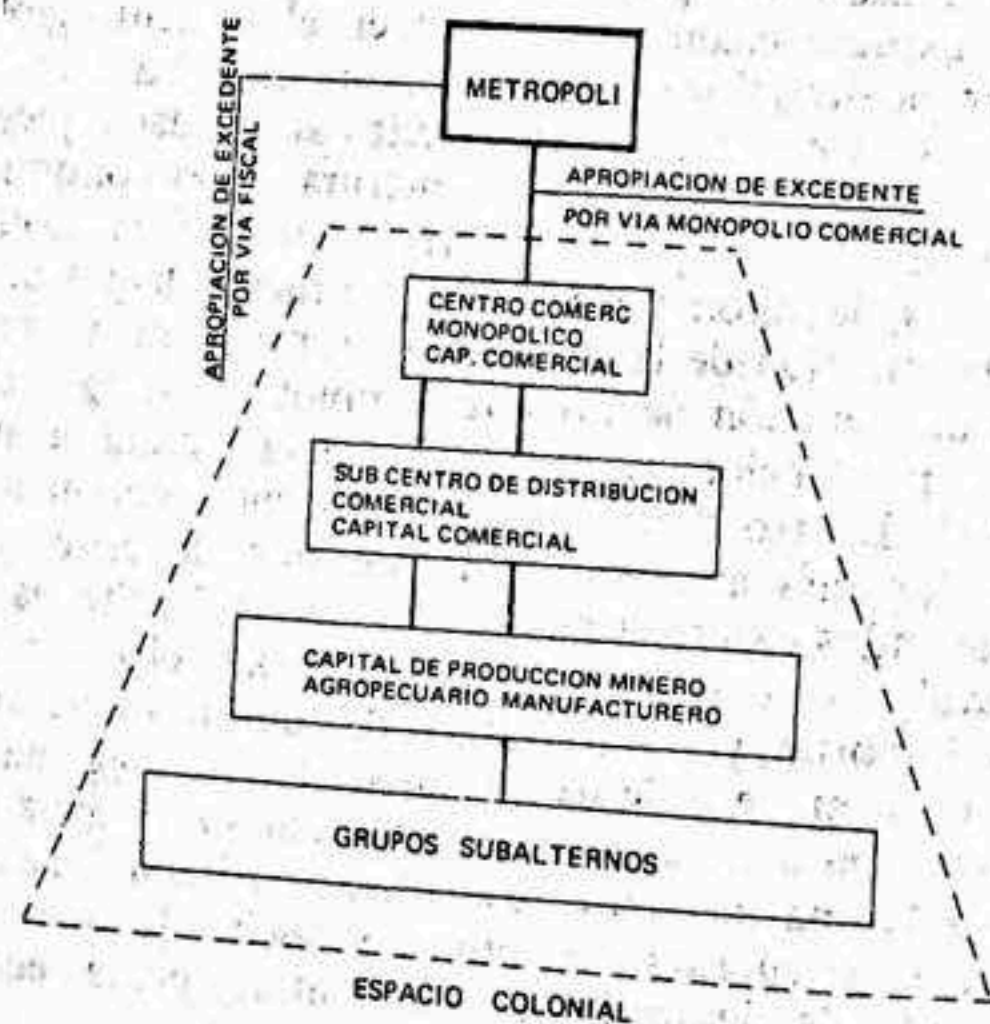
APROPIACION DE EXCEDENTE POR VIA FISCAL

METROPOLI

APROPIACION DE EXCEDENTE

POR VIA MONOPOLIO COMERCIAL

CENTRO COMERC MONOPOLICO CAP. COMERCIAL

SUB CENTRO DE DISTRIBUCION COMERCIAL CAPITAL COMERCIAL

CAPITAL DE PRODUCCION MINERO AGROPECUARIO MANUFACTURERO

GRUPOS SUBALTERNOS

ESPACIO COLONIAL